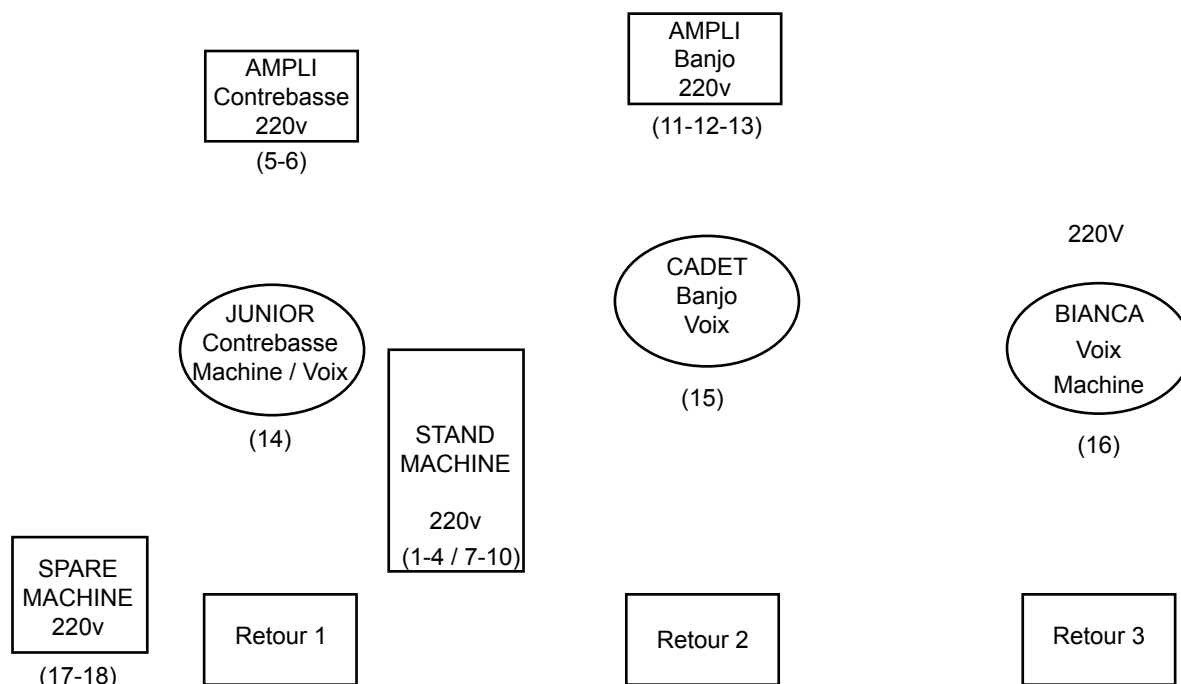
AMPLI
Contrebasse
220v
(5-6)

AMPLI
Banjo
220v
(11-12-13)

220V

CADET
Banjo
Voix
(15)

JUNIOR
Contrebasse
Machine / Voix
(14)

BIANCA
Voix
Machine
(16)

STAND
MACHINE
220v
(1-4 / 7-10)

SPARE
MACHINE
220v
(17-18)

Retour 1

Retour 2

Retour 3